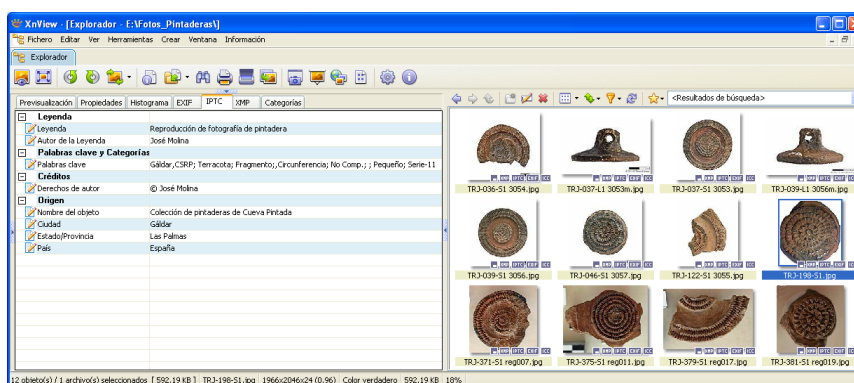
XnView - [Explorador - E:\Fotos_Pintaderas\]

Fichero Editar Ver Herramientas Crear Ventana Información

Explorador

Previsualización | Propiedades | Histograma | EXIF | IPTC | XMP | Categorías

<Resultados de búsqueda>

| | |
|---|---|
| Leyenda | |
| Leyenda | Reproducción de fotografía de pintadera |
| Autor de la Leyenda | José Molina |
| Palabras clave y Categorías | |
| Palabras clave | Gáldar,CSRP; Terracota; Fragmento;,Circunferencia; No Comp.; ; Pequeño; Serie-11 |
| Créditos | |
| Derechos de autor | © José Molina |
| Origen | |
| Nombre del objeto | Colección de pintaderas de Cueva Pintada |
| Ciudad | Gáldar |
| Estado/Provincia | Las Palmas |
| País | España |

TRJ-036-S1 3054.jpg
TRJ-037-L1 3053m.jpg
TRJ-037-S1 3053.jpg
TRJ-039-L1 3056m.jpg
TRJ-039-S1 3056.jpg
TRJ-046-S1 3057.jpg
TRJ-122-S1 3055.jpg
TRJ-198-S1.jpg
TRJ-371-S1 reg007.jpg
TRJ-375-S1 reg011.jpg
TRJ-379-S1 reg017.jpg
TRJ-381-S1 reg019.jpg

12 objeto(s) / 1 archivo(s) seleccionados [ 592.19 KB ] TRJ-198-S1.jpg 1966x2046x24 (0.96) Color verdadero 592.19 KB 18%